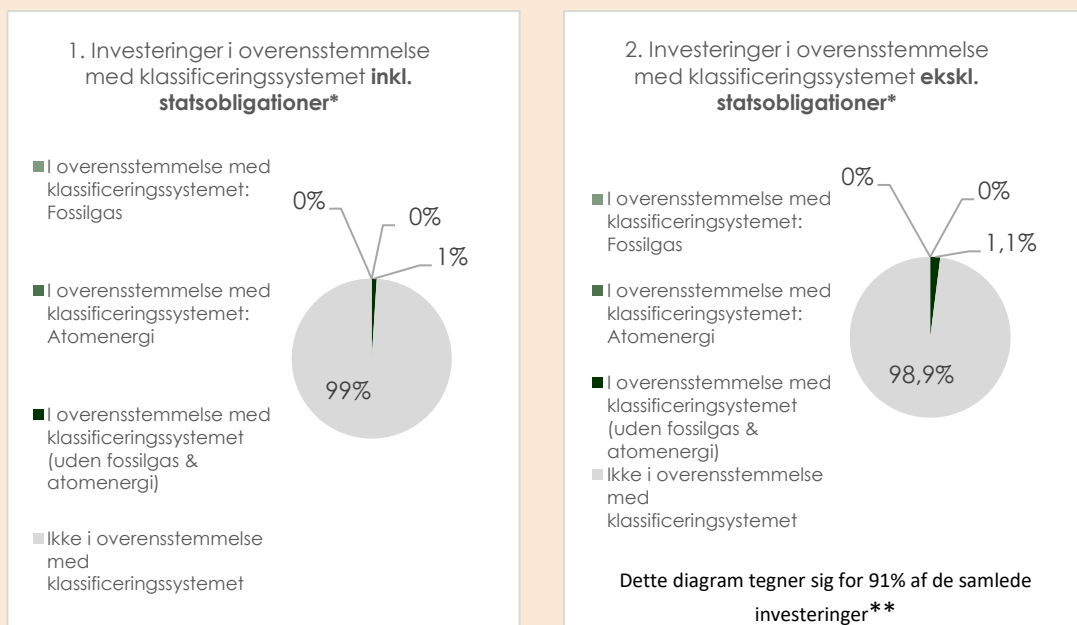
1. Investeringer i overensstemmelse med klassificeringssystemet **inkl. statsobligationer***

I overensstemmelse med klassificeringssystemet: Fossilgas

I overensstemmelse med klassificeringssystemet: Atomenergi

I overensstemmelse med klassificeringssystemet (uden fossilgas & atomenergi)

Ikke i overensstemmelse med klassificeringssystemet

0%

0%

1%

99%

2. Investeringer i overensstemmelse med klassificeringssystemet **ekskl. statsobligationer***

I overensstemmelse med klassificeringssystemet: Fossilgas

I overensstemmelse med klassificeringssystemet: Atomenergi

I overensstemmelse med klassificeringssystemet (uden fossilgas & atomenergi)

Ikke i overensstemmelse med klassificeringssystemet

0%

0%

1,1%

98,9%

Dette diagram tegner sig for 91% af de samlede investeringer**